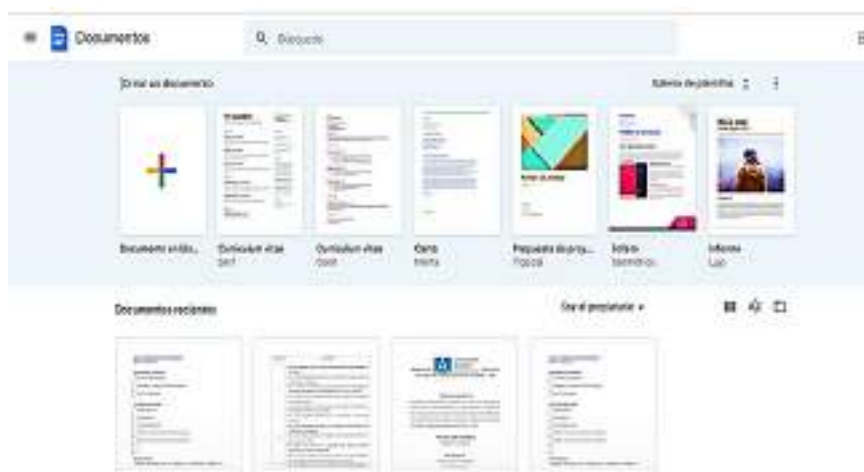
Documentos

Búsqueda

Crear un documento

Galería de plantillas

Documento en blo...

Curriculum vitae
Serif

Curriculum vitae
Coral

Carta
Menta

Propuesta de proy...
Tropical

Folleto
Geométrico

Informe
Lujo

Documentos recientes

Cualquier propietario